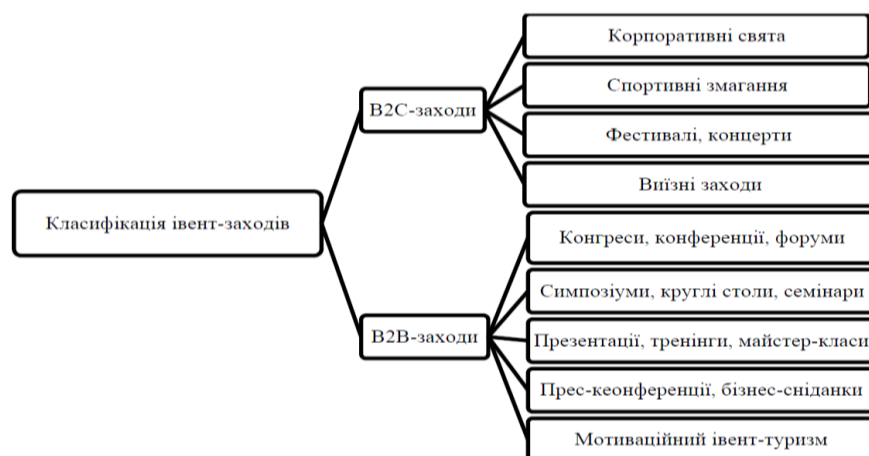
Класифікація івент-заходів

B2C-заходи

Корпоративні свята

Спортивні змагання

Фестивалі, концерти

Виїзні заходи

B2B-заходи

Конгреси, конференції, форуми

Симпозіуми, круглі столи, семінари

Презентації, тренінги, майстер-класи

Прес-кеонференції, бізнес-сніданки

Мотиваційний івент-туризм